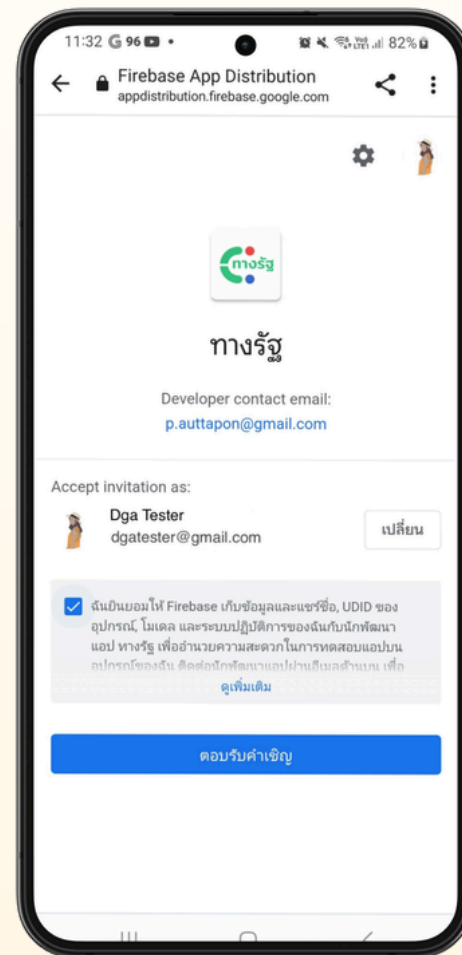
11:32 G 96 •
82%

Firebase App Distribution
appdistribution.firebase.google.com

ทางรัฐ

ทางรัฐ

Developer contact email:
p.auttapon@gmail.com

Accept invitation as:

Dga Tester
dgatester@gmail.com

เปลี่ยน

ฉันยินยอมให้ Firebase เก็บข้อมูลและแชร์ชื่อ, UDID ของอุปกรณ์, โมเดล และระบบปฏิบัติการของฉันกับนักพัฒนาแอป ทางรัฐ เพื่ออำนวยความสะดวกในการทดสอบแอปบนอุปกรณ์ของฉัน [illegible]

ดูเพิ่มเติม

ตอบรับคำเชิญ